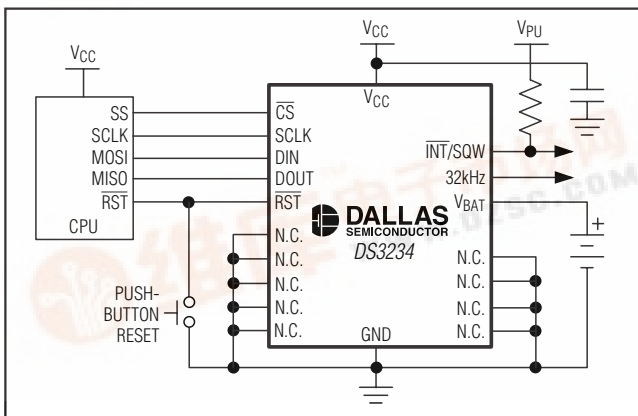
$V_{CC}$

SS
SCLK
MOSI
MISO
RST

CPU

$V_{CC}$

$V_{PU}$

$V_{CC}$

$\overline{CS}$
SCLK
DIN
DOUT
$\overline{RST}$

$\overline{INT}$/SQW
32kHz
$V_{BAT}$

DALLAS
SEMICONDUCTOR
DS3234

N.C.
N.C.
N.C.
N.C.
N.C.

N.C.
N.C.
N.C.
N.C.

GND

PUSH-
BUTTON
RESET

+